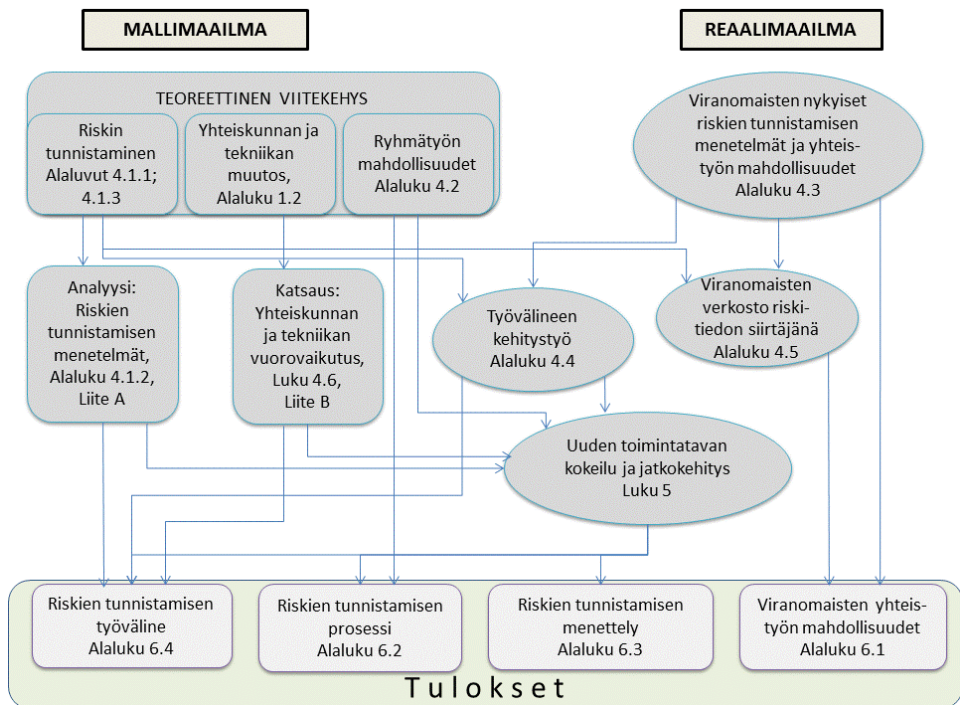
MALLIMAAILMA

REAALIMAAILMA

TEOREETTINEN VIITEKEHYS

Riskin tunnistaminen Alaluvut 4.1.1; 4.1.3

Yhteiskunnan ja tekniikan muutos, Alaluku 1.2

Ryhmätyön mahdollisuudet Alaluku 4.2

Viranomaisten nykyiset riskien tunnistamisen menetelmät ja yhteistyön mahdollisuudet Alaluku 4.3

Analyysi: Riskien tunnistamisen menetelmät, Alaluku 4.1.2, Liite A

Katsaus: Yhteiskunnan ja tekniikan vuorovaikutus, Luku 4.6, Liite B

Työvälineen kehitystyö Alaluku 4.4

Viranomaisten verkosto riskitiedon siirtäjänä Alaluku 4.5

Uuden toimintatavan kokeilu ja jatkokehitys Luku 5

Riskien tunnistamisen työväline Alaluku 6.4

Riskien tunnistamisen prosessi Alaluku 6.2

Riskien tunnistamisen menettely Alaluku 6.3

Viranomaisten yhteistyön mahdollisuudet Alaluku 6.1

Tulokset